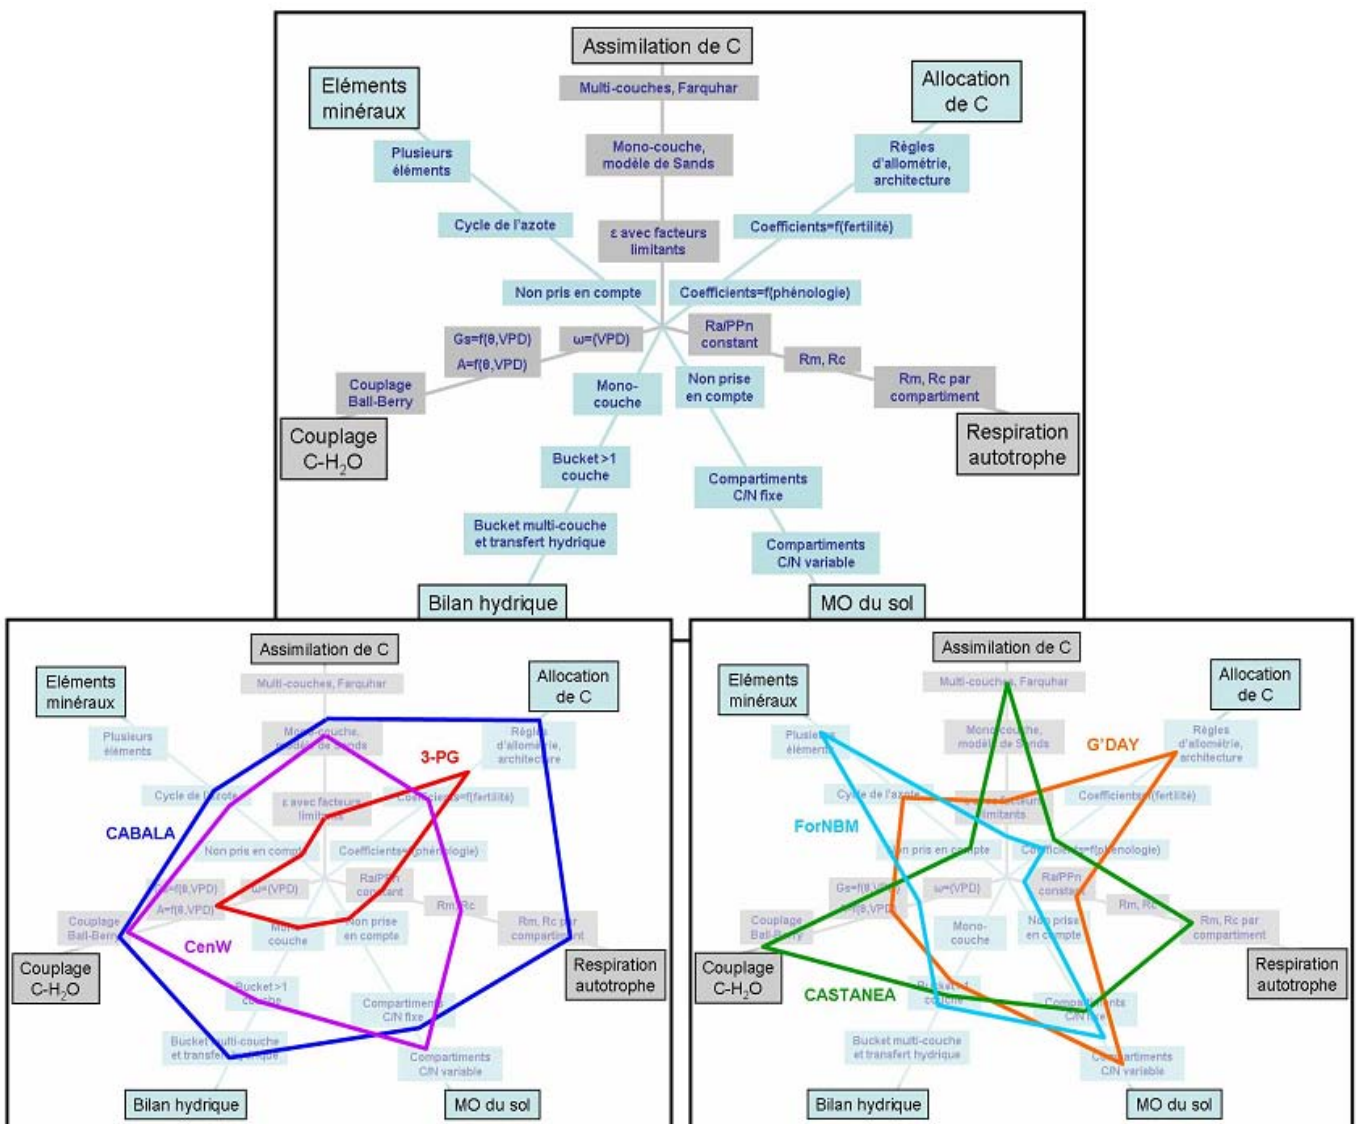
Assimilation de C
Multi-couches, Farquhar
Mono-couche, modèle de Sands
ε avec facteurs limitants
Eléments minéraux
Plusieurs éléments
Cycle de l'azote
Non pris en compte
Allocation de C
Règles d'allométrie, architecture
Coefficients=f(fertilité)
Coefficients=f(phénologie)
Gs=f(θ,VPD)
A=f(θ,VPD)
ω=(VPD)
Couplage Ball-Berry
Couplage C-H$_2$O
Ra/PPn constant
Rm, Rc
Rm, Rc par compartiment
Respiration autotrophe
Mono-couche
Non prise en compte
Bucket >1 couche
Bucket multi-couche et transfert hydrique
Compartiments C/N fixe
Compartiments C/N variable
Bilan hydrique
MO du sol

Assimilation de C
Multi-couches, Farquhar
Eléments minéraux
Allocation de C
Plusieurs éléments
Mono-couche, modèle de Sands
Règles d'allométrie, architecture
3-PG
Cycle de l'azote
ε avec facteurs limitants
Coefficients=f(fertilité)
CABALA
Non pris en compte
Coefficients=f(phénologie)
Gs=f(θ,VPD)
A=f(θ,VPD)
ω=(VPD)
Ra/PPn constant
Rm, Rc
Couplage Ball-Berry
CenW
Mono-couche
Non prise en compte
Rm, Rc par compartiment
Couplage C-H$_2$O
Respiration autotrophe
Bucket >1 couche
Compartiments C/N fixe
Bucket multi-couche et transfert hydrique
Compartiments C/N variable
Bilan hydrique
MO du sol

Assimilation de C
Eléments minéraux
Multi-couches, Farquhar
Allocation de C
Plusieurs éléments
Mono-couche, modèle de Sands
G'DAY
Règles d'allométrie, architecture
Cycle de l'azote
ε avec facteurs limitants
Coefficients=f(fertilité)
ForNBM
Non pris en compte
Coefficients=f(phénologie)
Gs=f(θ,VPD)
A=f(θ,VPD)
ω=(VPD)
Ra/PPn constant
Rm, Rc
Couplage Ball-Berry
Mono-couche
Non prise en compte
Rm, Rc par compartiment
Couplage C-H$_2$O
Respiration autotrophe
CASTANEA
Bucket >1 couche
Compartiments C/N fixe
Bucket multi-couche et transfert hydrique
Compartiments C/N variable
Bilan hydrique
MO du sol